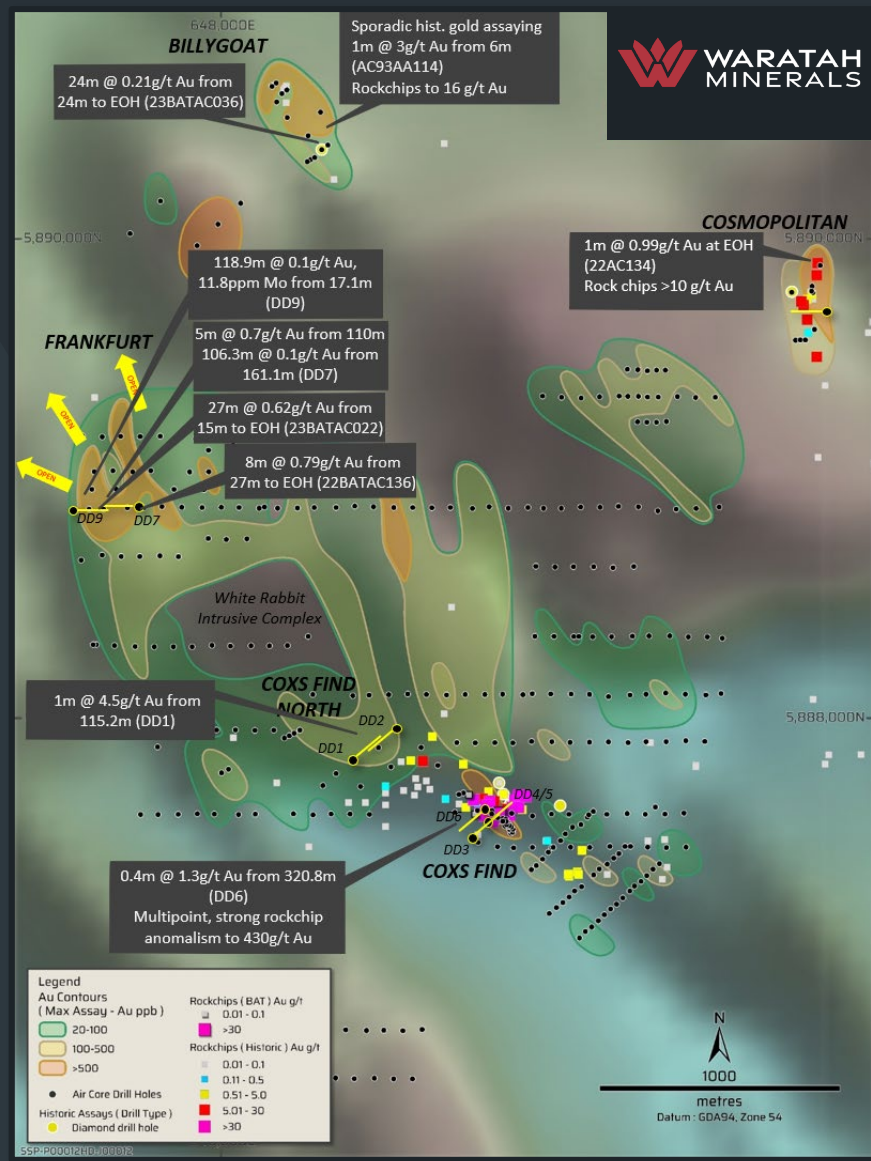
648,000E

WARATAH MINERALS

Sporadic hist. gold assaying 1m @ 3g/t Au from 6m (AC93AA114) Rockchips to 16 g/t Au

BILLYGOAT

24m @ 0.21g/t Au from 24m to EOH (23BATAC036)

COSMOPOLITAN

5,890,000N

5,890,000N

1m @ 0.99g/t Au at EOH (22AC134) Rock chips >10 g/t Au

118.9m @ 0.1g/t Au, 11.8ppm Mo from 17.1m (DD9)

5m @ 0.7g/t Au from 110m 106.3m @ 0.1g/t Au from 161.1m (DD7)

FRANKFURT

OPEN

OPEN

OPEN

27m @ 0.62g/t Au from 15m to EOH (23BATAC022)

8m @ 0.79g/t Au from 27m to EOH (22BATAC136)

DD9

DD7

White Rabbit Intrusive Complex

1m @ 4.5g/t Au from 115.2m (DD1)

COXS FIND NORTH

DD2

DD1

5,888,000N

DD4/5

DD6

DD3

COXS FIND

0.4m @ 1.3g/t Au from 320.8m (DD6) Multipoint, strong rockchip anomalism to 430g/t Au

Legend
Au Contours ( Max Assay - Au ppb )
20-100
100-500
>500
Air Core Drill Holes
Historic Assays ( Drill Type )
Diamond drill hole

Rockchips ( BAT ) Au g/t
0.01 - 0.1
>30
Rockchips ( Historic ) Au g/t
0.01 - 0.1
0.11 - 0.5
0.51 - 5.0
5.01 - 30
>30

N

1000
metres
Datum : GDA94, Zone 54

SSP-P00012HB-100012